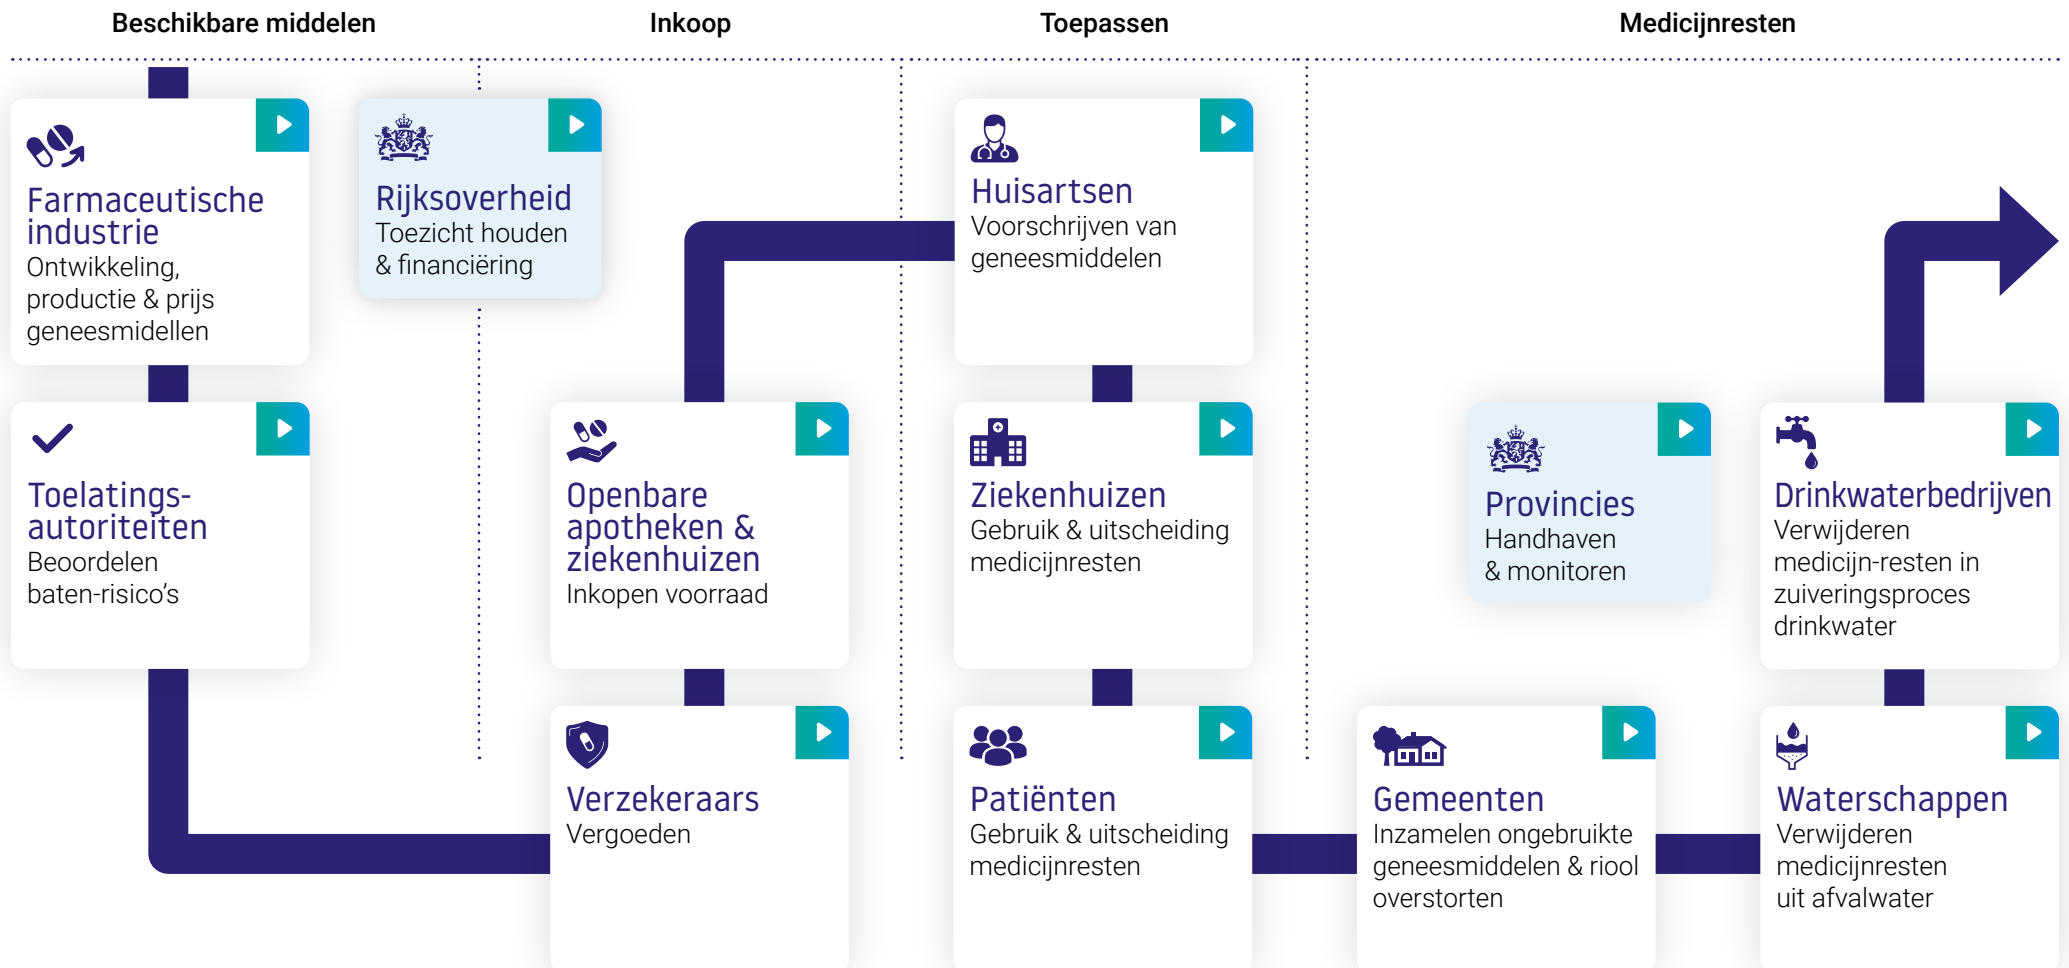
Beschikbare middelen

Inkoop

Toepassen

Medicijnresten

Farmaceutische industrie
Ontwikkeling, productie & prijs geneesmiddelen

Rijksoverheid
Toezicht houden & financiëring

Huisartsen
Voorschrijven van geneesmiddelen

Toelatings-autoriteiten
Beoordelen baten-risico's

Openbare apotheken & ziekenhuizen
Inkopen voorraad

Ziekenhuizen
Gebruik & uitscheiding medicijnresten

Provincies
Handhaven & monitoren

Drinkwaterbedrijven
Verwijderen medicijn-resten in zuiveringsproces drinkwater

Verzekeraars
Vergoeden

Patiënten
Gebruik & uitscheiding medicijnresten

Gemeenten
Inzamelen ongebruikte geneesmiddelen & riool overstorten

Waterschappen
Verwijderen medicijnresten uit afvalwater